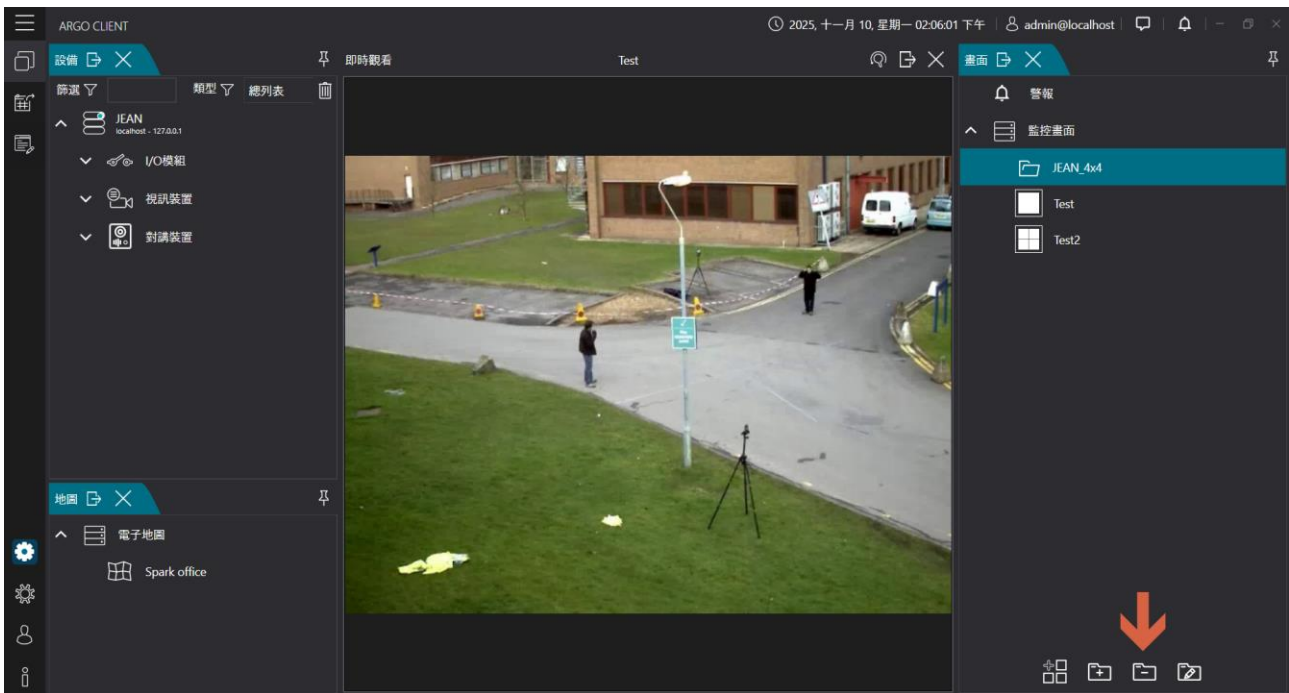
ARGO CLIENT

2025, 十一月 10, 星期一 02:06:01 下午 | admin@localhost

設備

篩選 類型 總列表

JEAN
localhost - 127.0.0.1

I/O模組

視訊裝置

對講裝置

地圖

電子地圖

Spark office

即時觀看

Test

畫面

警報

監控畫面

JEAN_4x4

Test

Test2